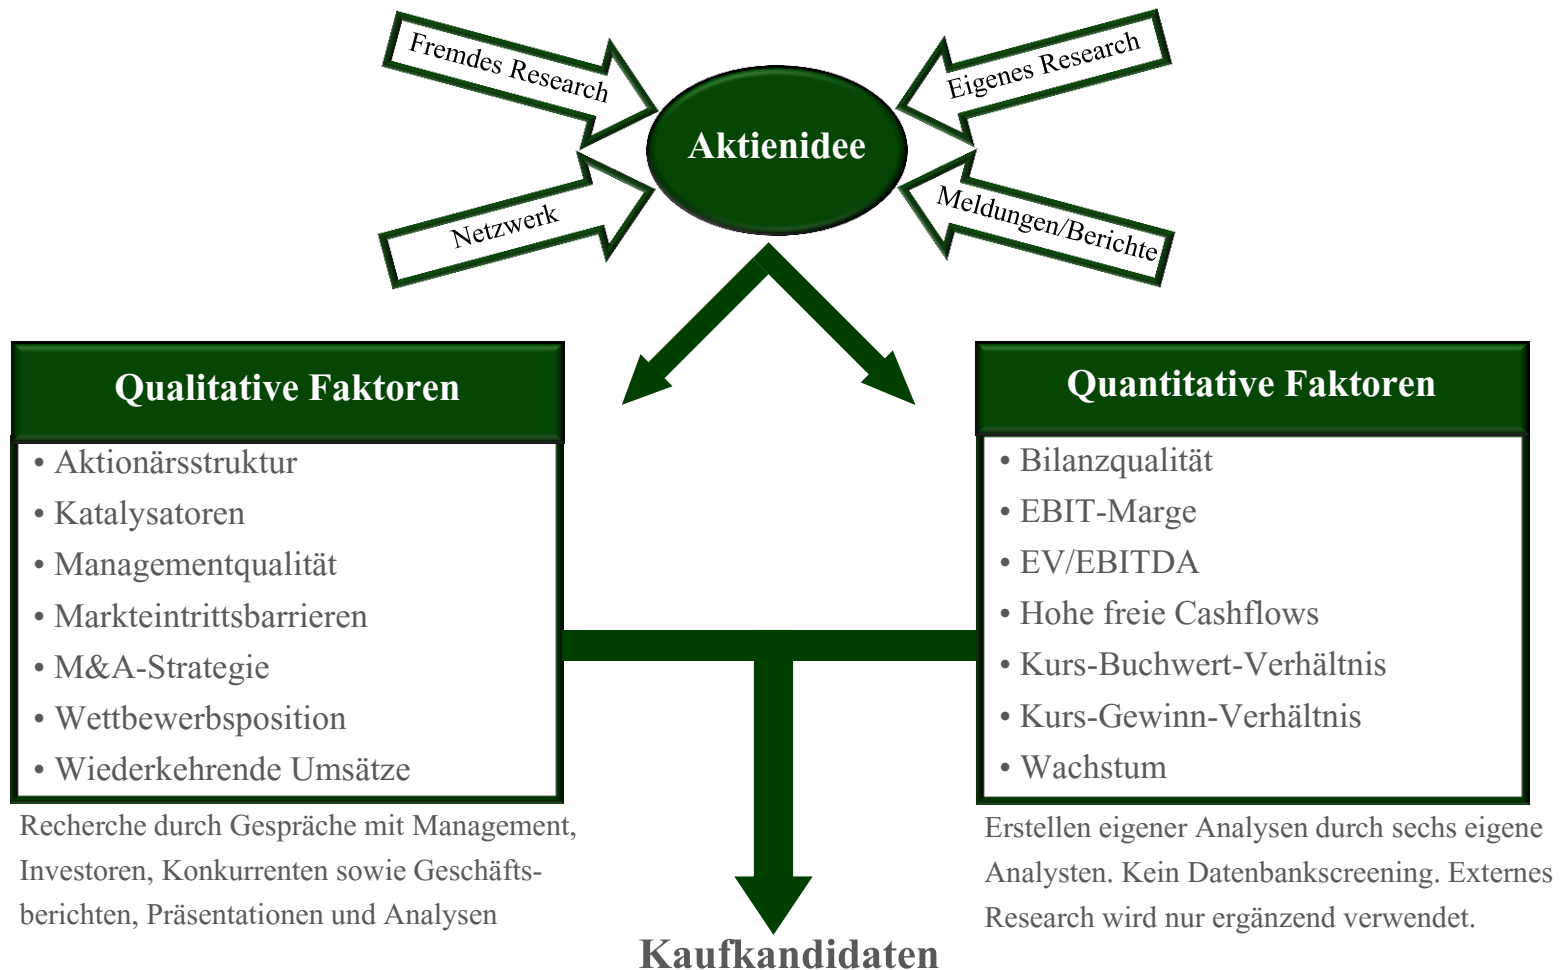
Fremdes Research

Eigenes Research

Aktienidee

Netzwerk

Meldungen/Berichte

Qualitative Faktoren

• Aktionärsstruktur
• Katalysatoren
• Managementqualität
• Markteintrittsbarrieren
• M&A-Strategie
• Wettbewerbsposition
• Wiederkehrende Umsätze

Recherche durch Gespräche mit Management, Investoren, Konkurrenten sowie Geschäftsberichten, Präsentationen und Analysen

Quantitative Faktoren

• Bilanzqualität
• EBIT-Marge
• EV/EBITDA
• Hohe freie Cashflows
• Kurs-Buchwert-Verhältnis
• Kurs-Gewinn-Verhältnis
• Wachstum

Erstellen eigener Analysen durch sechs eigene Analysten. Kein Datenbankscreening. Externes Research wird nur ergänzend verwendet.

Kaufkandidaten